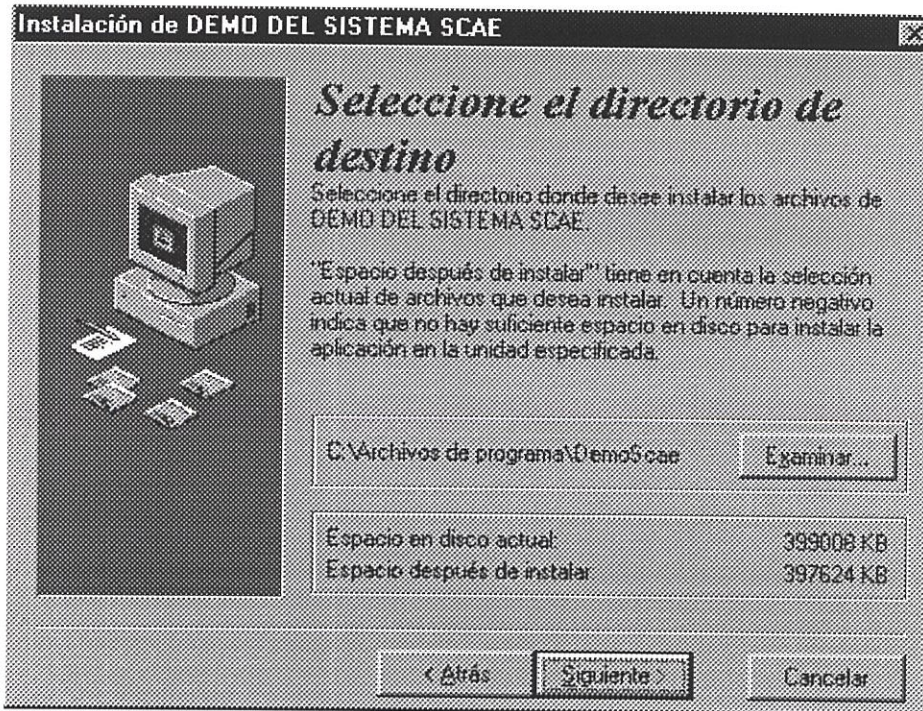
Instalación de DEMO DEL SISTEMA SCAE

Seleccione el directorio de destino

Seleccione el directorio donde desee instalar los archivos de DEMO DEL SISTEMA SCAE.

"Espacio después de instalar" tiene en cuenta la selección actual de archivos que desea instalar. Un número negativo indica que no hay suficiente espacio en disco para instalar la aplicación en la unidad especificada.

C:\Archivos de programa\DemoScae

Examinar...

Espacio en disco actual: 399008 KB
Espacio después de instalar: 397624 KB

< Atrás
Siguiente >
Cancelar